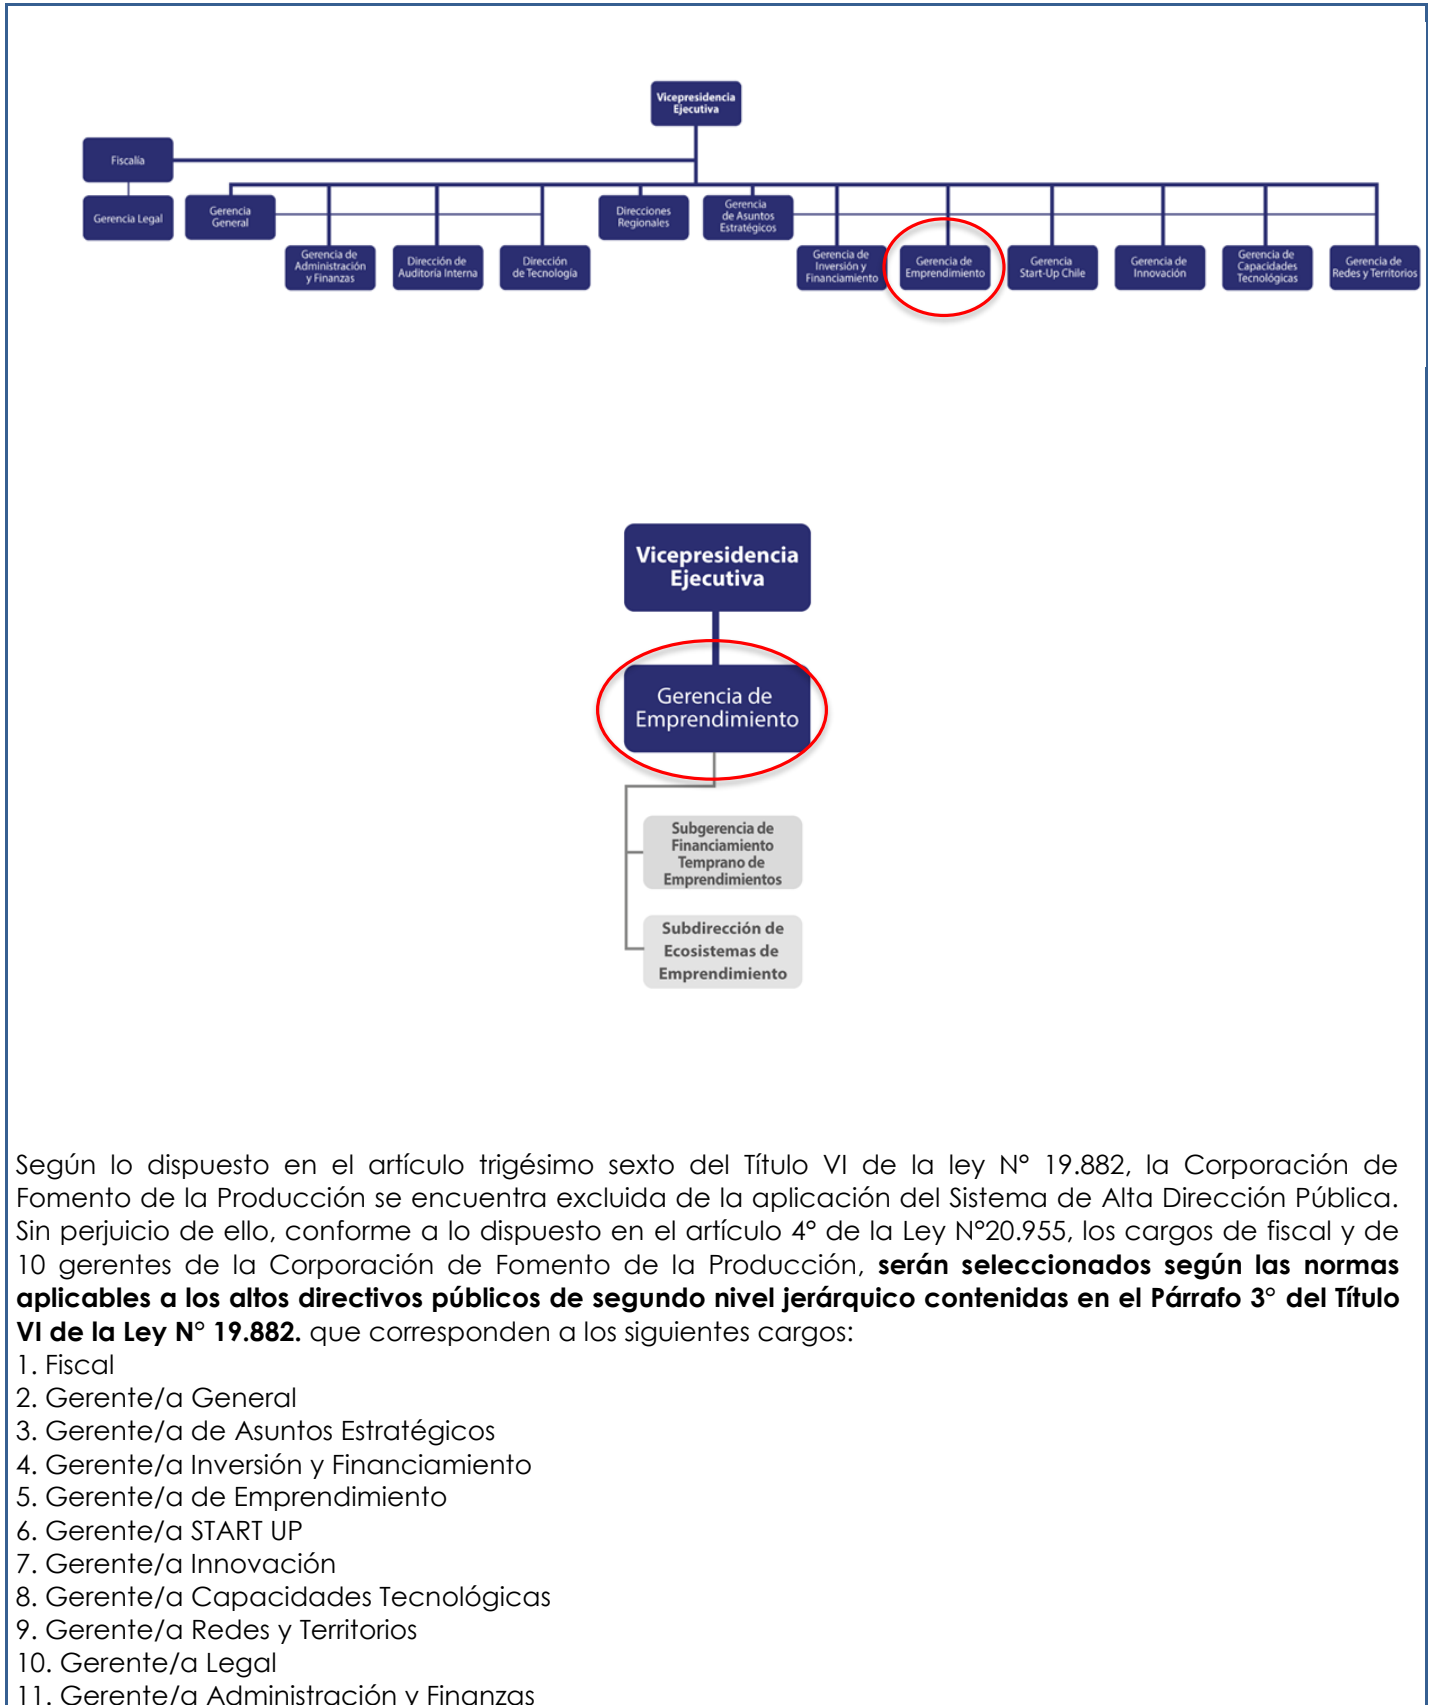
Vicepresidencia Ejecutiva

Fiscalía

Gerencia Legal

Gerencia General

Gerencia de Administración y Finanzas

Dirección de Auditoría Interna

Dirección de Tecnología

Direcciones Regionales

Gerencia de Asuntos Estratégicos

Gerencia de Inversión y Financiamiento

Gerencia de Emprendimiento

Gerencia Start-Up Chile

Gerencia de Innovación

Gerencia de Capacidades Tecnológicas

Gerencia de Redes y Territorios

Vicepresidencia Ejecutiva

Gerencia de Emprendimiento

Subgerencia de Financiamiento Temprano de Emprendimientos

Subdirección de Ecosistemas de Emprendimiento

Según lo dispuesto en el artículo trigésimo sexto del Título VI de la ley N° 19.882, la Corporación de Fomento de la Producción se encuentra excluida de la aplicación del Sistema de Alta Dirección Pública. Sin perjuicio de ello, conforme a lo dispuesto en el artículo 4° de la Ley N°20.955, los cargos de fiscal y de 10 gerentes de la Corporación de Fomento de la Producción, **serán seleccionados según las normas aplicables a los altos directivos públicos de segundo nivel jerárquico contenidas en el Párrafo 3° del Título VI de la Ley N° 19.882.** que corresponden a los siguientes cargos:
1. Fiscal
2. Gerente/a General
3. Gerente/a de Asuntos Estratégicos
4. Gerente/a Inversión y Financiamiento
5. Gerente/a de Emprendimiento
6. Gerente/a START UP
7. Gerente/a Innovación
8. Gerente/a Capacidades Tecnológicas
9. Gerente/a Redes y Territorios
10. Gerente/a Legal
11. Gerente/a Administración y Finanzas